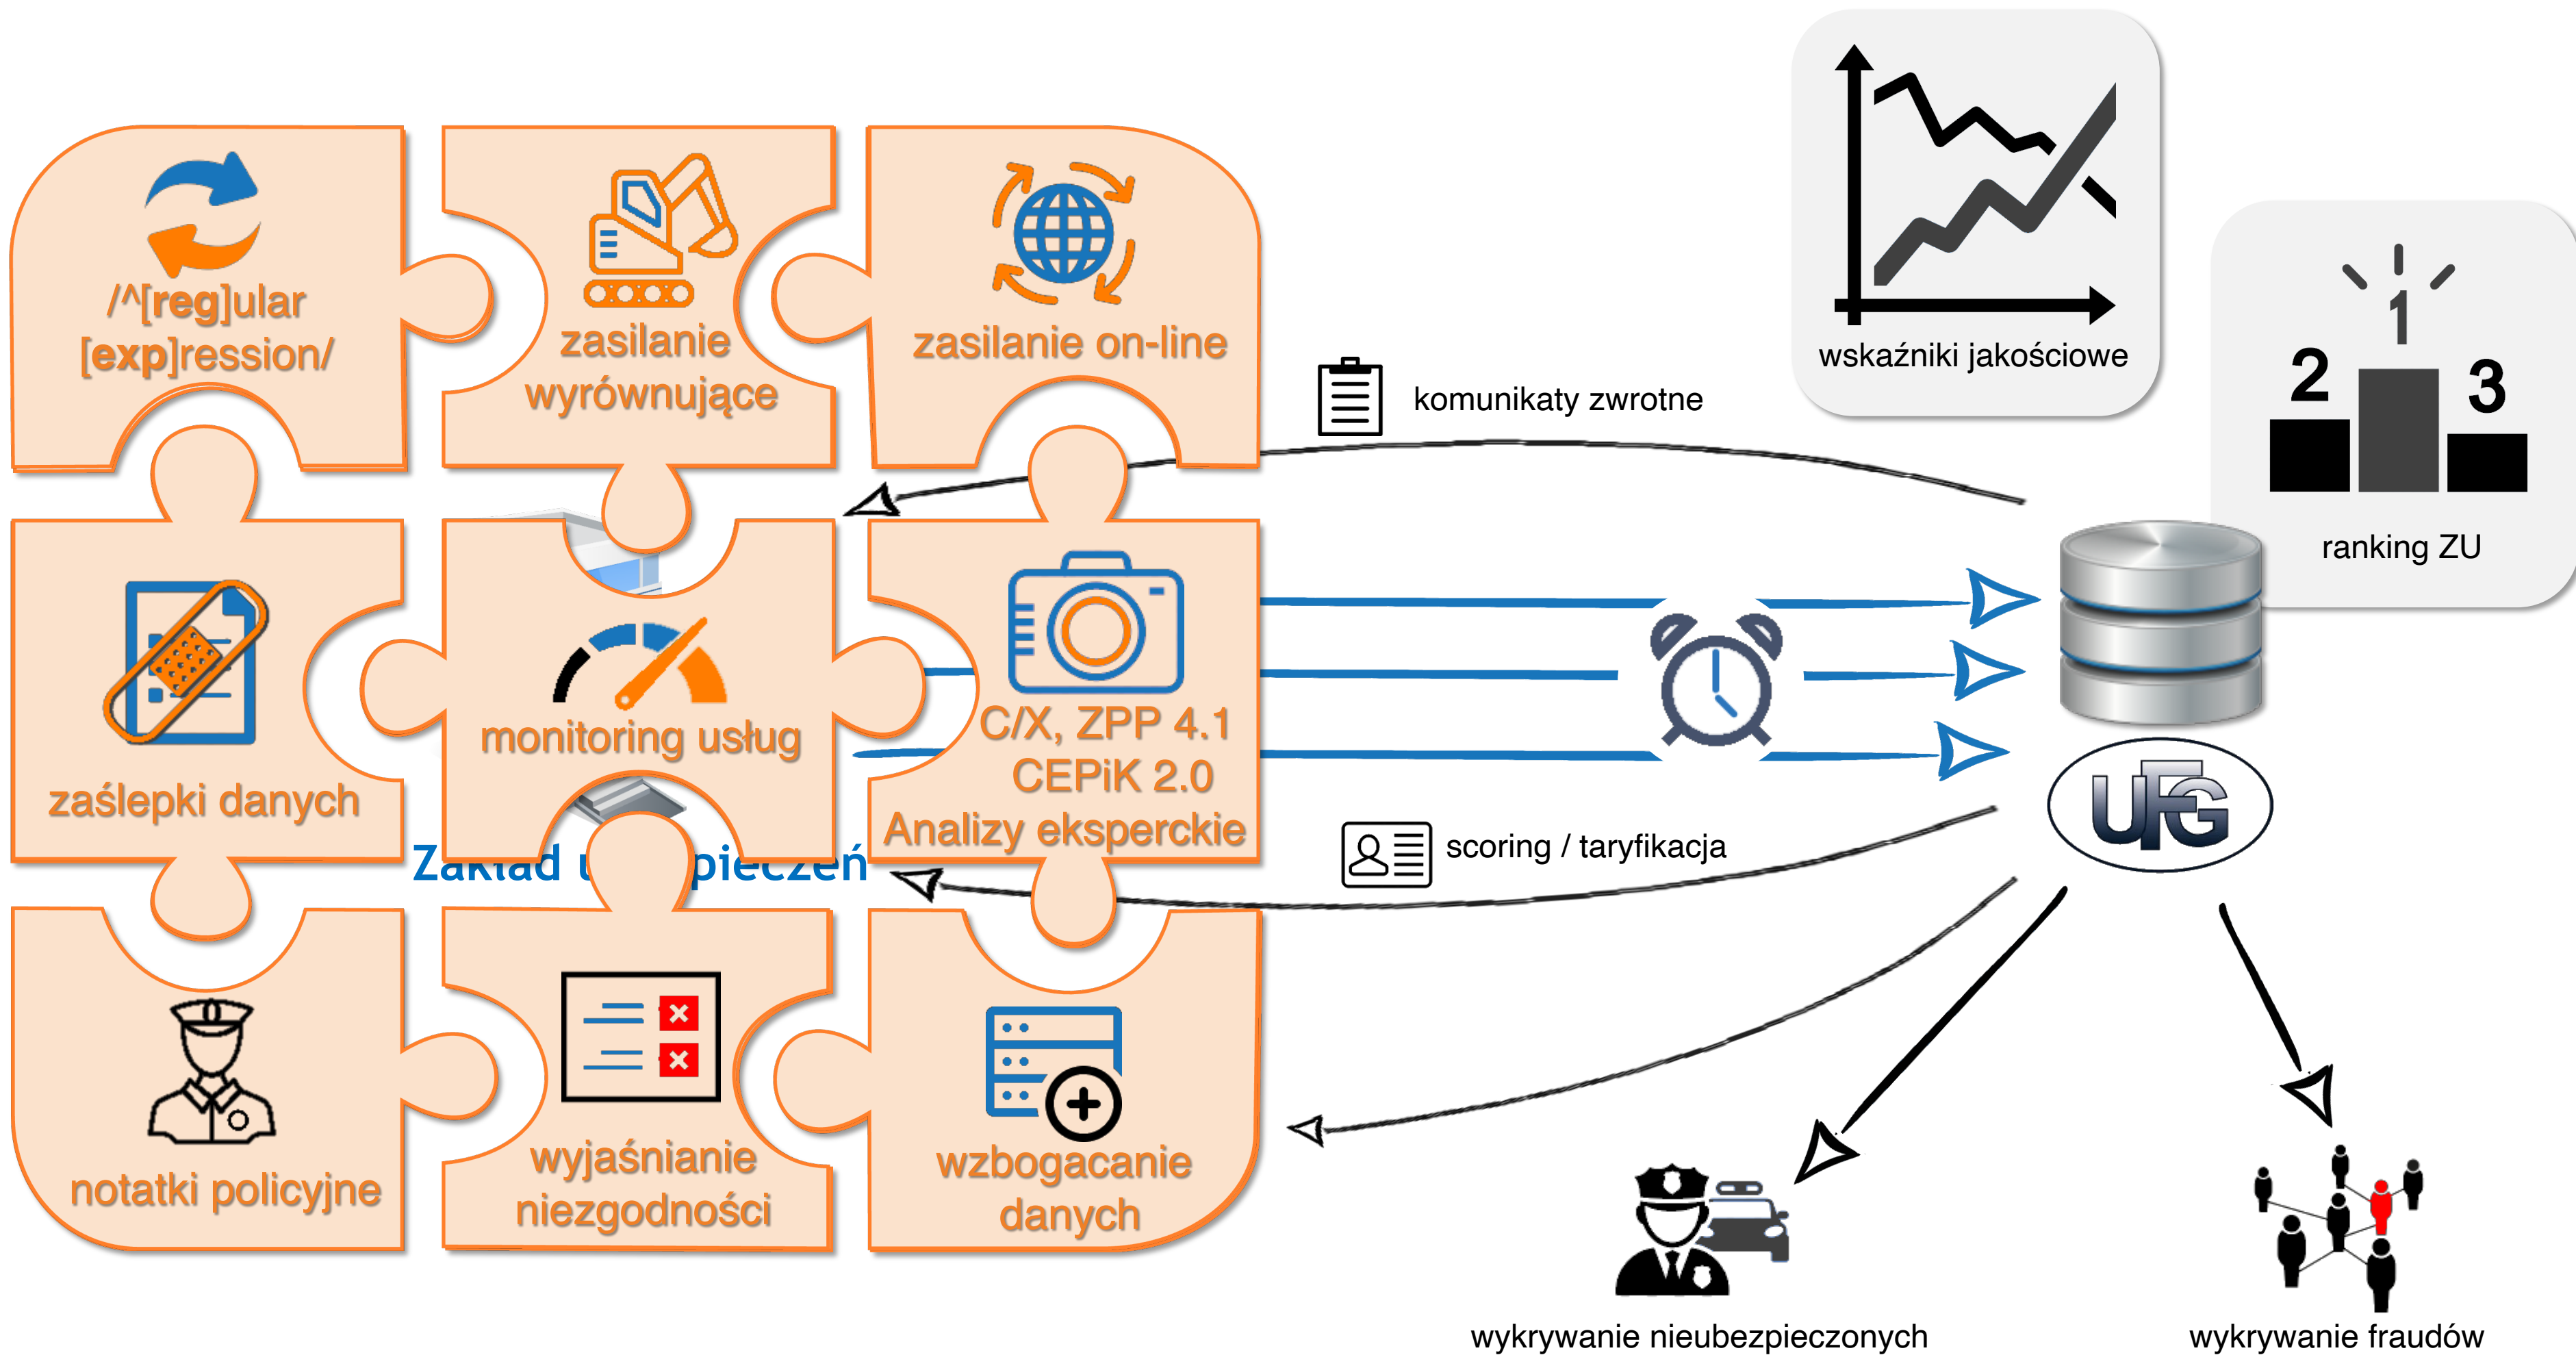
/^[reg]ular [exp]ression/

zasilanie wyrównujące

zasilanie on-line

wskaźniki jakościowe

komunikaty zwrotne

ranking ZU

zaślepki danych

monitoring usług

C/X, ZPP 4.1 CEPiK 2.0 Analizy eksperckie

Zakład u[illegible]pieczeń

scoring / taryfikacja

UFG

notatki policyjne

wyjaśnianie niezgodności

wzbogacanie danych

wykrywanie nieubezpieczonych

wykrywanie fraudów